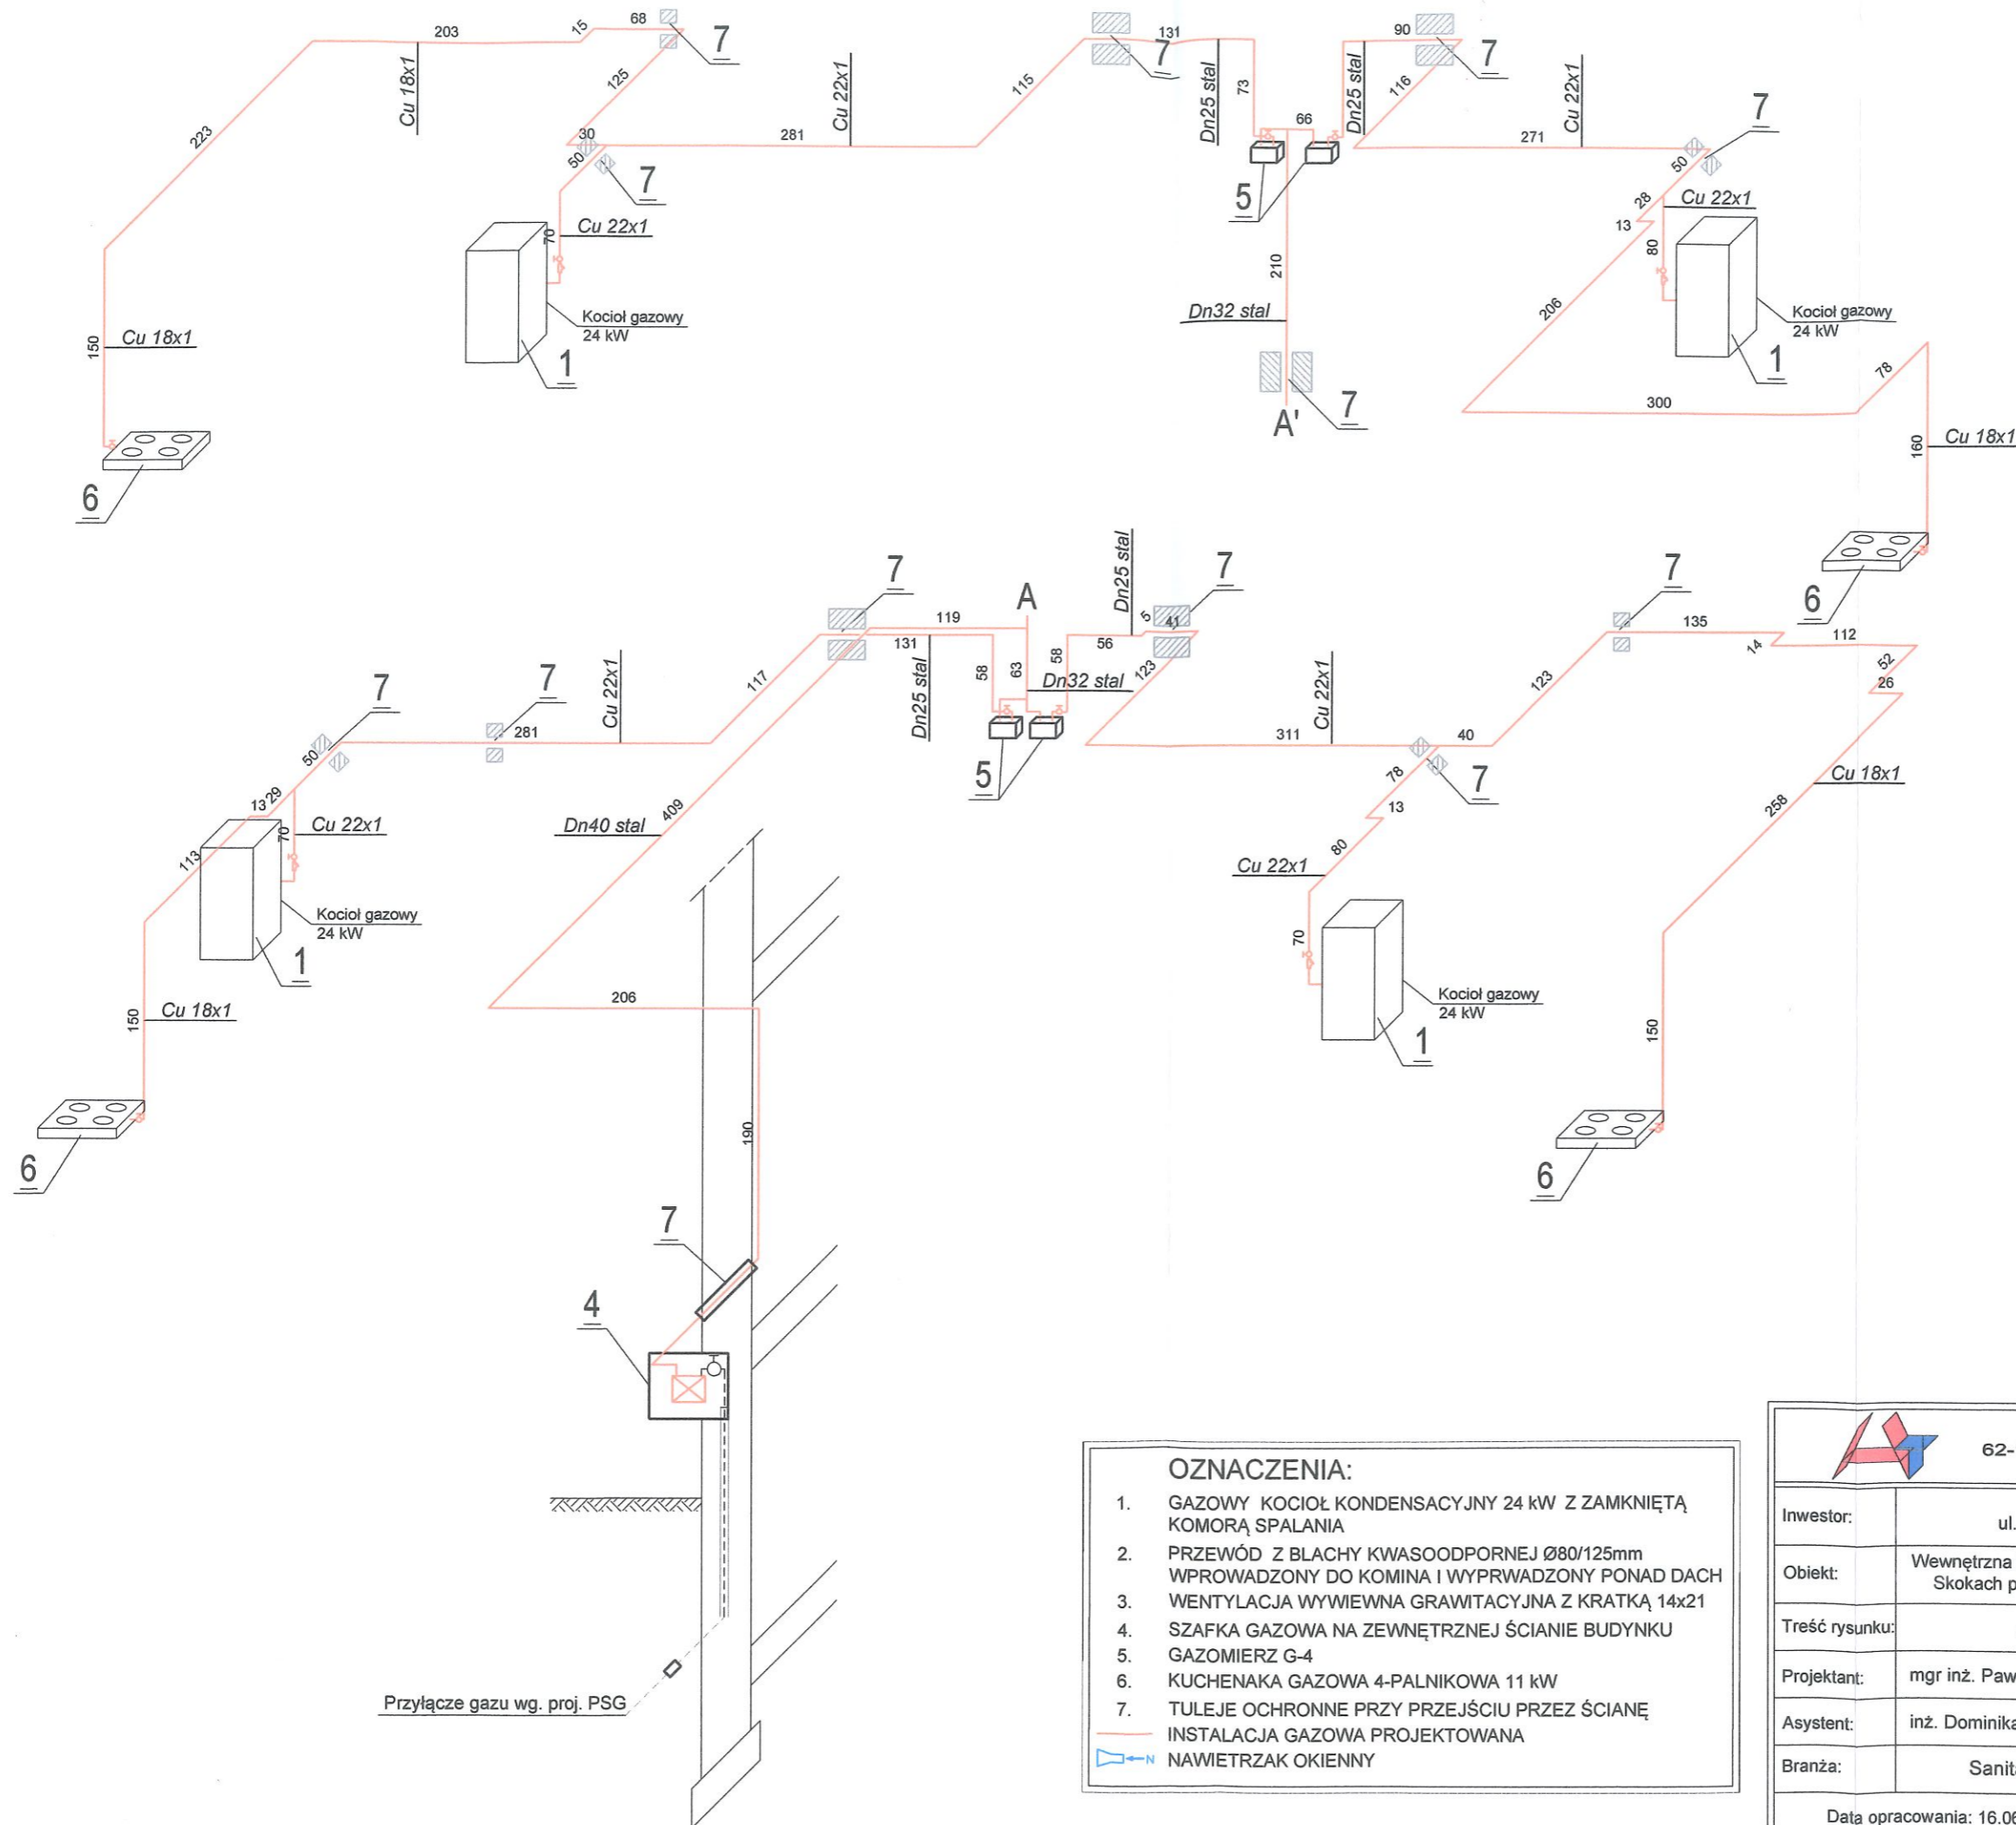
203 15 68 7
Cu 18x1
125
Cu 22x1
115
131 7
Dn25 stal
73
66
90 7
Dn25 stal
116
Cu 22x1
223
30
281
50
7
Cu 22x1
70
Kocioł gazowy
24 kW
1
150 Cu 18x1
6
5
210
Dn32 stal
7
A'
271
7
50
28 Cu 22x1
13
80
206
Kocioł gazowy
24 kW
1
78
300
160 Cu 18x1
6
7
A
Dn25 stal
7
119
131
5 41
56
58 63 58
Dn32 stal
123
Dn25 stal
117
Cu 22x1
7 281
7
50
13 29
Cu 22x1
70
113
Kocioł gazowy
24 kW
1
150 Cu 18x1
6
5
Dn40 stal 409
206
190
7
4
Przyłącze gazu wg. proj. PSG
7
135
112
14
52
26
123
Cu 22x1
311
40
78
7
13
80
Cu 22x1
70
Kocioł gazowy
24 kW
1
Cu 18x1
258
150
6

OZNACZENIA:
1. GAZOWY KOCIOŁ KONDENSACYJNY 24 kW Z ZAMKNIĘTĄ KOMORĄ SPALANIA
2. PRZEWÓD Z BLACHY KWASOODPORNEJ Ø80/125mm WPROWADZONY DO KOMINA I WYPRWADZONY PONAD DACH
3. WENTYLACJA WYWIEWNA GRAWITACYJNA Z KRATKĄ 14x21
4. SZAFKA GAZOWA NA ZEWNĘTRZNEJ ŚCIANIE BUDYNKU
5. GAZOMIERZ G-4
6. KUCHENAKA GAZOWA 4-PALNIKOWA 11 kW
7. TULEJE OCHRONNE PRZY PRZEJŚCIU PRZEZ ŚCIANĘ
INSTALACJA GAZOWA PROJEKTOWANA
N NAWIETRZAK OKIENNY

62-
Inwestor: ul.
Obiekt: Wewnętrzna Skokach p
Treść rysunku:
Projektant: mgr inż. Paw
Asystent: inż. Dominika
Branża: Sanit
Data opracowania: 16.0